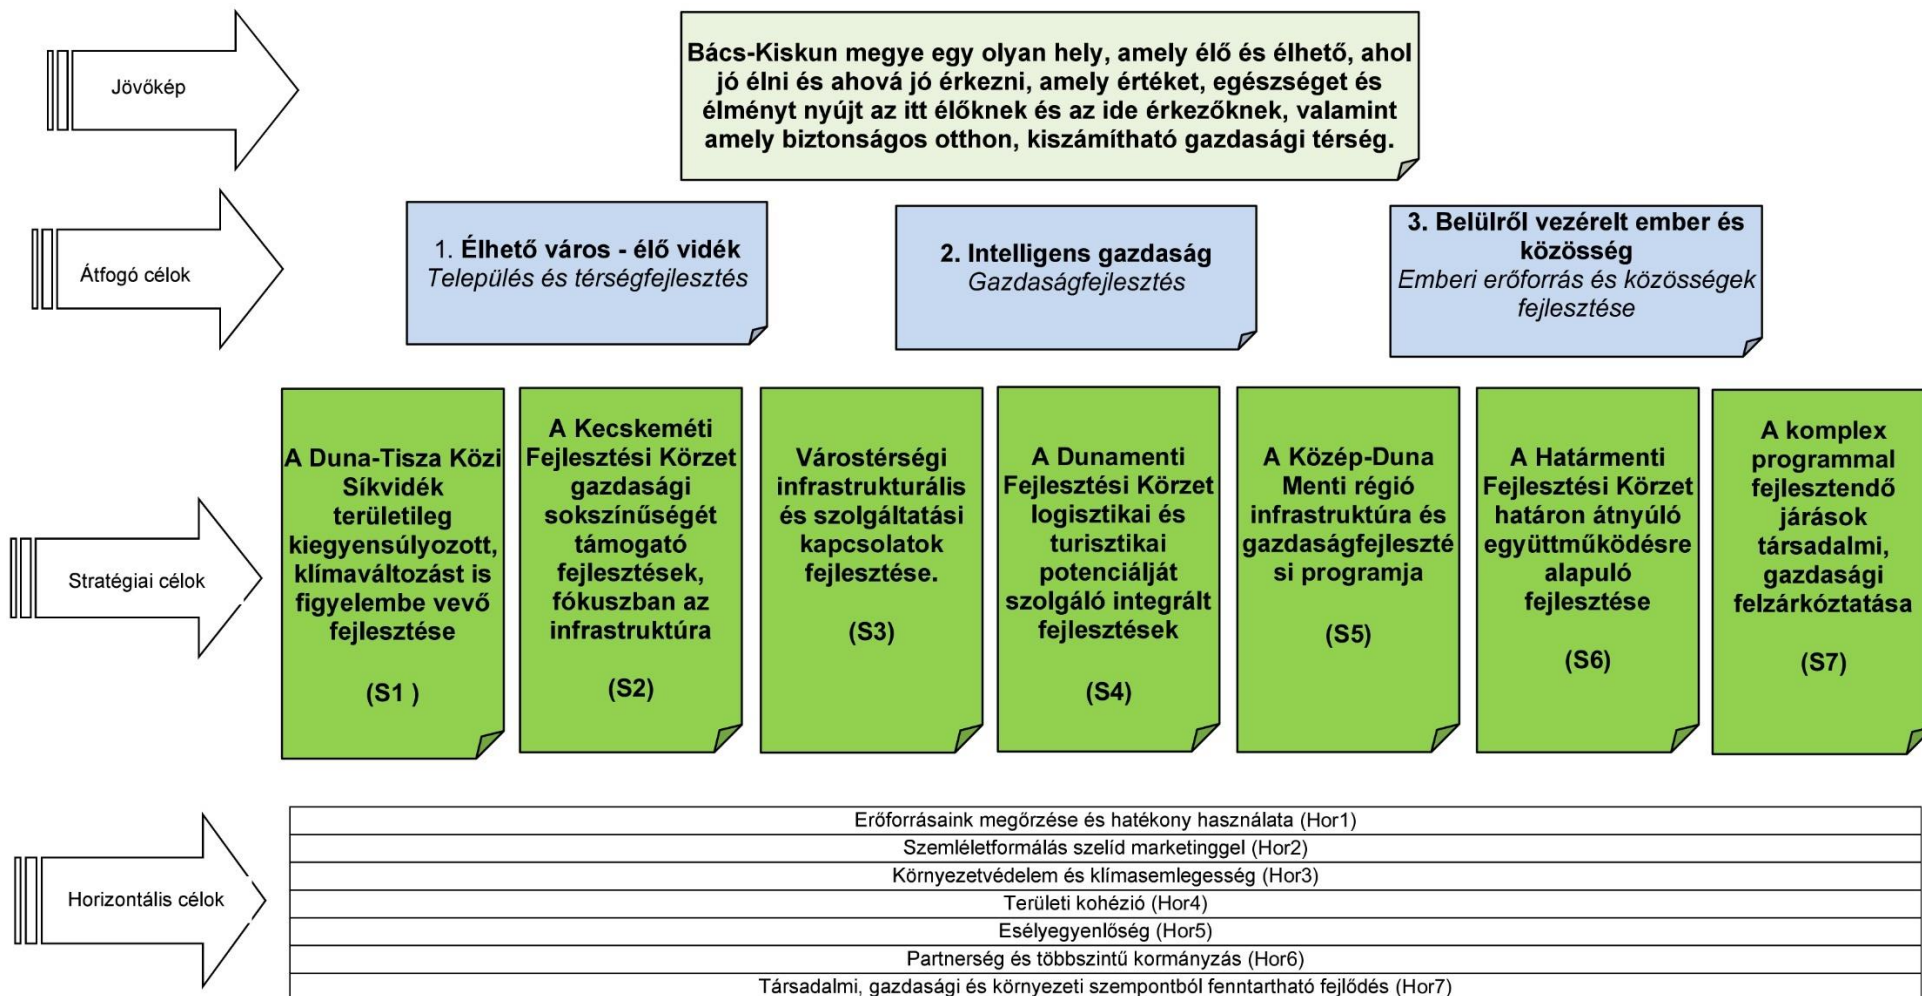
Jövőkép

Bács-Kiskun megye egy olyan hely, amely élő és élhető, ahol jó élni és ahová jó érkezni, amely értéket, egészséget és élményt nyújt az itt élőknek és az ide érkezőknek, valamint amely biztonságos otthon, kiszámítható gazdasági térség.

Átfogó célok

1. Élhető város - élő vidék
Település és térségfejlesztés

2. Intelligens gazdaság
Gazdaságfejlesztés

3. Belülről vezérelt ember és közösség
Emberi erőforrás és közösségek fejlesztése

Stratégiai célok

A Duna-Tisza Közi Síkvidék területileg kiegyensúlyozott, klímaváltozást is figyelembe vevő fejlesztése

(S1 )

A Kecskeméti Fejlesztési Körzet gazdasági sokszínűségét támogató fejlesztések, fókuszban az infrastruktúra

(S2)

Várostérségi infrastrukturális és szolgáltatási kapcsolatok fejlesztése.

(S3)

A Dunamenti Fejlesztési Körzet logisztikai és turisztikai potenciálját szolgáló integrált fejlesztések

(S4)

A Közép-Duna Menti régió infrastruktúra és gazdaságfejlesztési programja

(S5)

A Határmenti Fejlesztési Körzet határon átnyúló együttműködésre alapuló fejlesztése

(S6)

A komplex programmal fejlesztendő járások társadalmi, gazdasági felzárkóztatása

(S7)

Horizontális célok

Erőforrásaink megőrzése és hatékony használata (Hor1)
Szemléletformálás szelíd marketinggel (Hor2)
Környezetvédelem és klímasemlegesség (Hor3)
Területi kohézió (Hor4)
Esélyegyenlőség (Hor5)
Partnerség és többszintű kormányzás (Hor6)
Társadalmi, gazdasági és környezeti szempontból fenntartható fejlődés (Hor7)